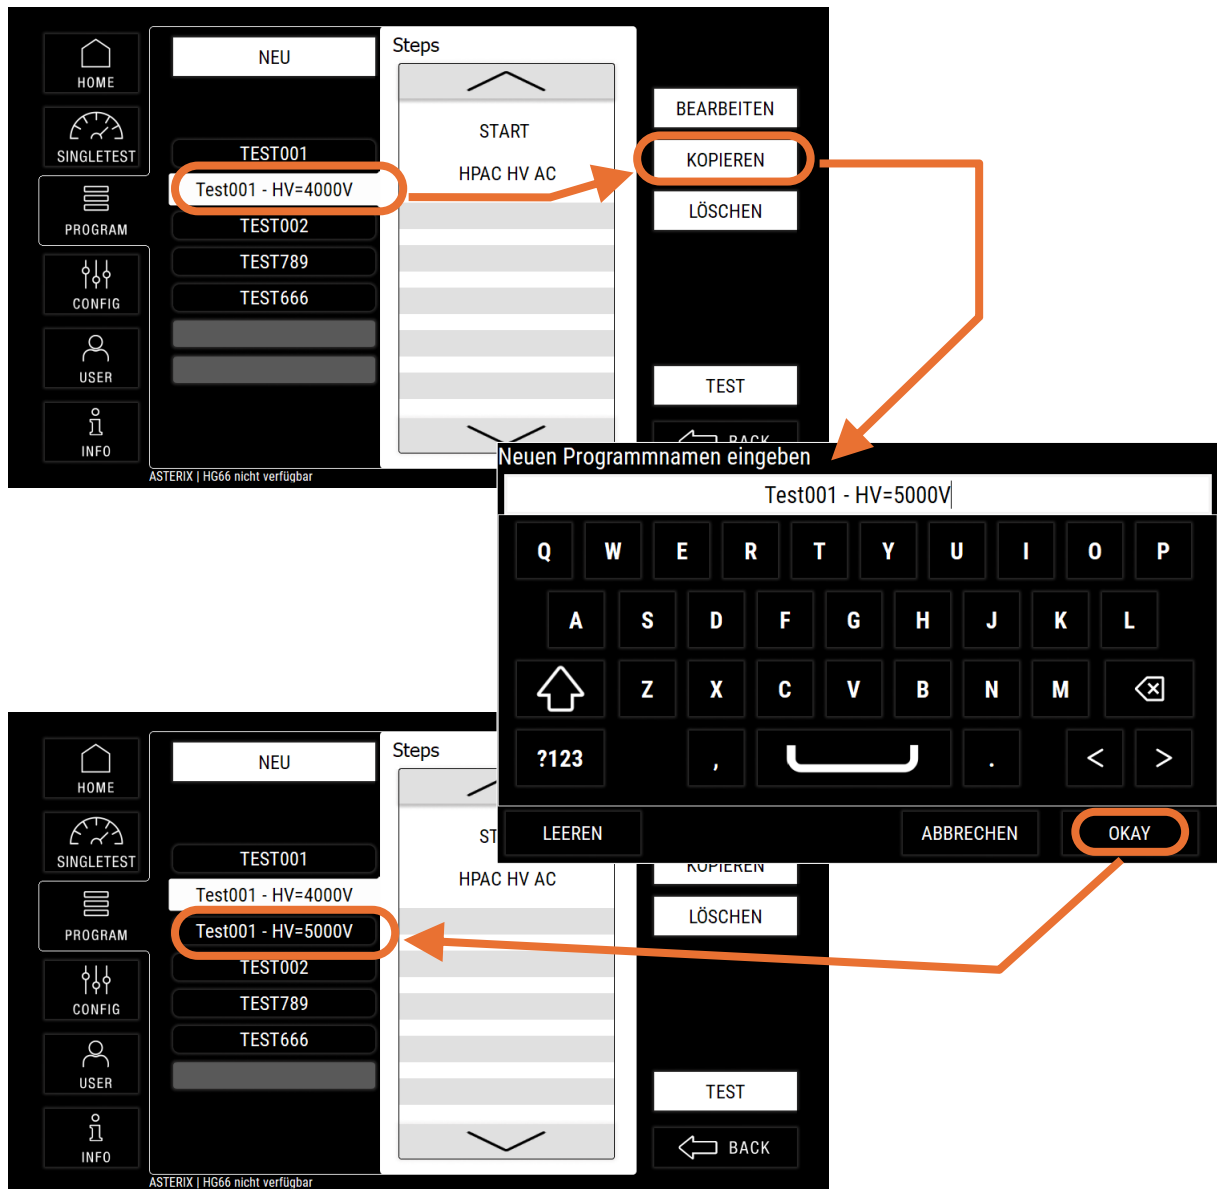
HOME
SINGLETEST
PROGRAM
CONFIG
USER
INFO

NEU
TEST001
Test001 - HV=4000V
TEST002
TEST789
TEST666

Steps
START
HPAC HV AC

BEARBEITEN
KOPIEREN
LÖSCHEN
TEST
BACK

ASTERIX | HG66 nicht verfügbar

Neuen Programmnamen eingeben
Test001 - HV=5000V

Q W E R T Y U I O P
A S D F G H J K L
Z X C V B N M
?123 , . < >
LEEREN
ABBRECHEN
OKAY

HOME
SINGLETEST
PROGRAM
CONFIG
USER
INFO

NEU
TEST001
Test001 - HV=4000V
Test001 - HV=5000V
TEST002
TEST789
TEST666

Steps
ST
HPAC HV AC

KOPIEREN
LÖSCHEN
TEST
BACK

ASTERIX | HG66 nicht verfügbar